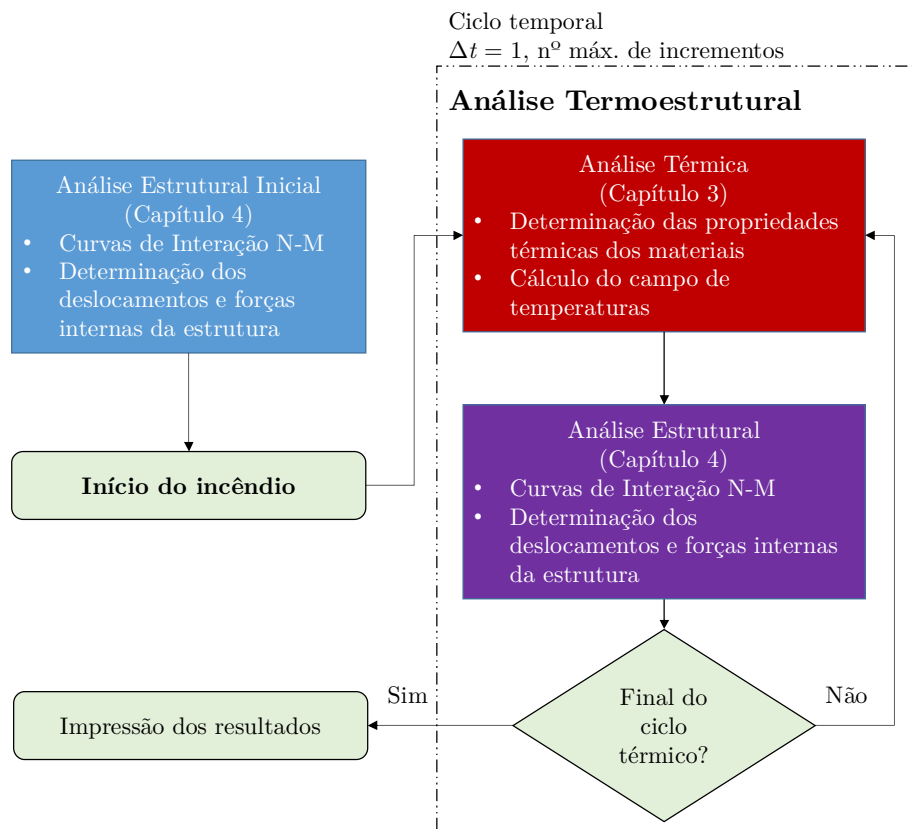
Ciclo temporal
$\Delta t = 1$, n$^{o}$ máx. de incrementos

**Análise Termoestrutural**

Análise Estrutural Inicial
(Capítulo 4)
• Curvas de Interação N-M
• Determinação dos deslocamentos e forças internas da estrutura

Análise Térmica
(Capítulo 3)
• Determinação das propriedades térmicas dos materiais
• Cálculo do campo de temperaturas

**Início do incêndio**

Análise Estrutural
(Capítulo 4)
• Curvas de Interação N-M
• Determinação dos deslocamentos e forças internas da estrutura

Sim

Impressão dos resultados

Final do ciclo térmico?

Não